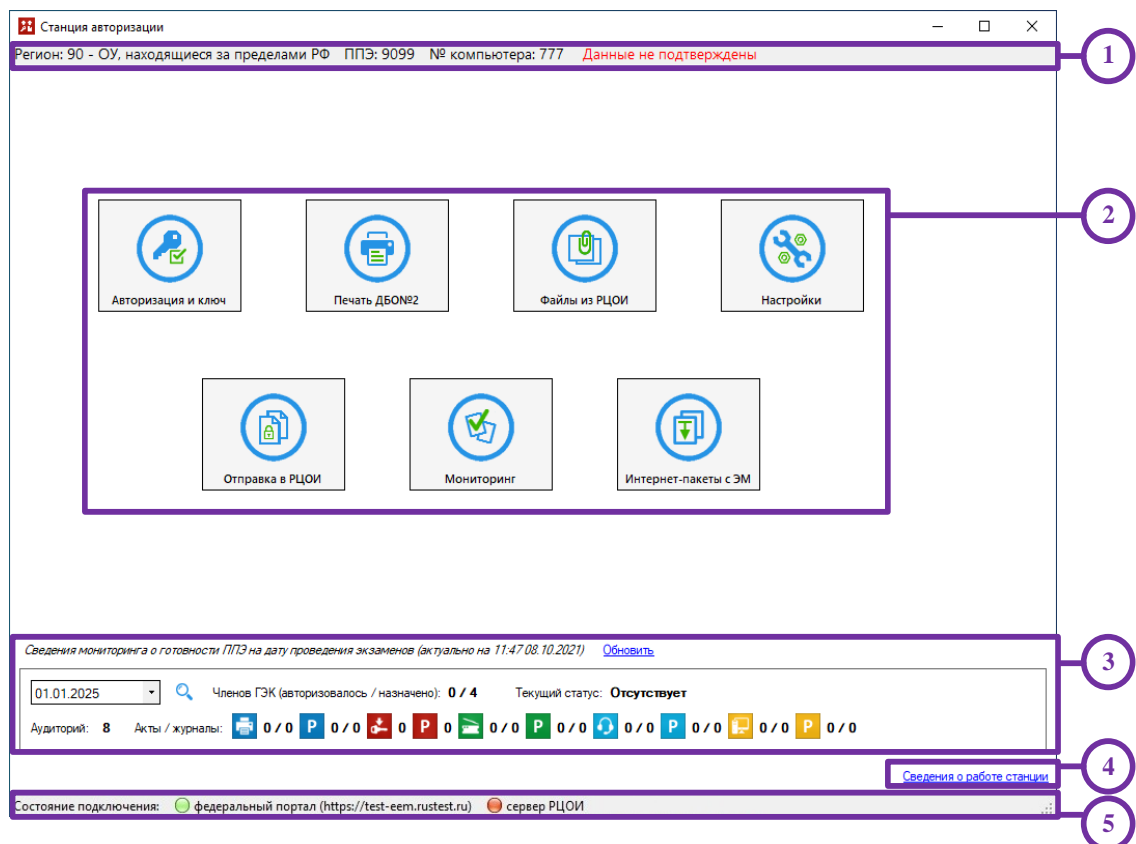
Станция авторизации

Регион: 90 - ОУ, находящиеся за пределами РФ ППЭ: 9099 № компьютера: 777 Данные не подтверждены

1

2

Авторизация и ключ

Печать ДБО№2

Файлы из РЦОИ

Настройки

Отправка в РЦОИ

Мониторинг

Интернет-пакеты с ЭМ

Сведения мониторинга о готовности ППЭ на дату проведения экзаменов (актуально на 11:47 08.10.2021) Обновить

3

01.01.2025 Членов ГЭК (авторизовалось / назначено): 0 / 4 Текущий статус: Отсутствует

Аудиторий: 8 Акты / журналы: 0 / 0 P 0 / 0 0 P 0 0 / 0 P 0 / 0 0 / 0 P 0 / 0 0 / 0 P 0 / 0

Сведения о работе станции

4

Состояние подключения: федеральный портал (https://test-eem.rustest.ru) сервер РЦОИ

5